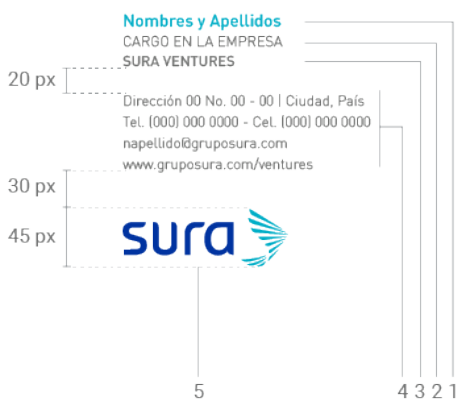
Nombres y Apellidos
CARGO EN LA EMPRESA
SURA VENTURES

20 px

Dirección 00 No. 00 - 00 | Ciudad, País
Tel. (000) 000 0000 - Cel. (000) 000 0000
napellido@gruposura.com
www.gruposura.com/ventures

30 px

45 px

sura

5

4 3 2 1